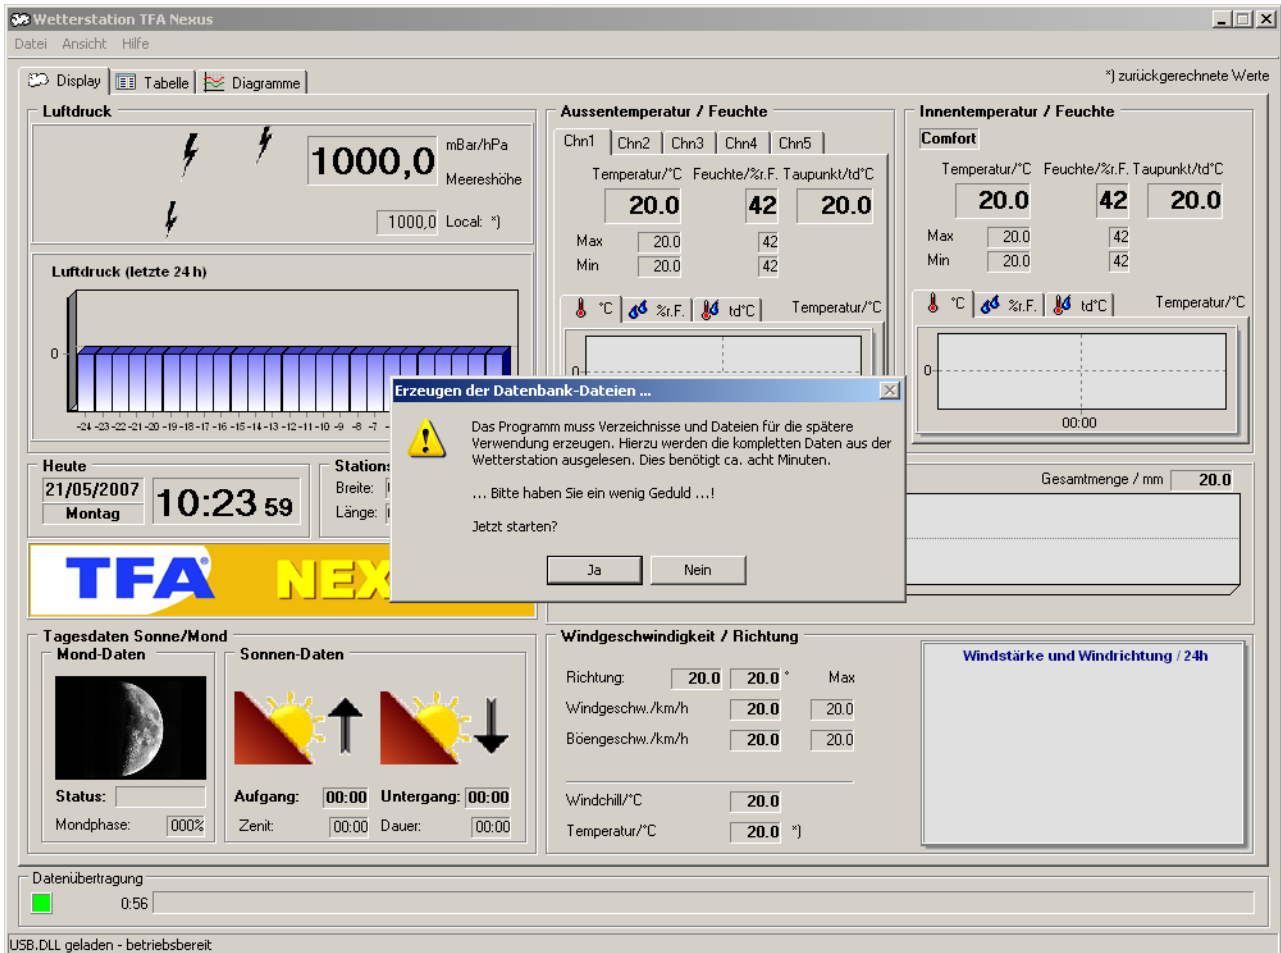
Wetterstation TFA Nexus

Datei Ansicht Hilfe

Display Tabelle Diagramme

*) zurückgerechnete Werte

Luftdruck

1000,0 mBar/hPa

Meereshöhe

1000,0 Local: *)

Luftdruck (letzte 24 h)

0

-24 -23 -22 -21 -20 -19 -18 -17 -16 -15 -14 -13 -12 -11 -10 -9 -8 -7

Aussentemperatur / Feuchte

Chn1 Chn2 Chn3 Chn4 Chn5

Temperatur/°C Feuchte/%r.F. Taupunkt/td°C

20.0 42 20.0

Max 20.0 42

Min 20.0 42

°C %r.F. td°C Temperatur/°C

0

Innentemperatur / Feuchte

Comfort

Temperatur/°C Feuchte/%r.F. Taupunkt/td°C

20.0 42 20.0

Max 20.0 42

Min 20.0 42

°C %r.F. td°C Temperatur/°C

0

00:00

Erzeugen der Datenbank-Dateien ...

Das Programm muss Verzeichnisse und Dateien für die spätere Verwendung erzeugen. Hierzu werden die kompletten Daten aus der Wetterstation ausgelesen. Dies benötigt ca. acht Minuten.

... Bitte haben Sie ein wenig Geduld ...!

Jetzt starten?

Ja Nein

Heute

21/05/2007

Montag

10:23 59

Station

Breite:

Länge:

Gesamtmenge / mm 20.0

TFA NEX

Tagesdaten Sonne/Mond

Mond-Daten

Status:

Mondphase: 000%

Sonnen-Daten

Aufgang: 00:00 Untergang: 00:00

Zenit: 00:00 Dauer: 00:00

Windgeschwindigkeit / Richtung

Richtung: 20.0 20.0 ° Max

Windgeschw./km/h 20.0 20.0

Böengeschw./km/h 20.0 20.0

Windchill/°C 20.0

Temperatur/°C 20.0 *)

Windstärke und Windrichtung / 24h

Datenübertragung

0:56

USB.DLL geladen - betriebsbereit